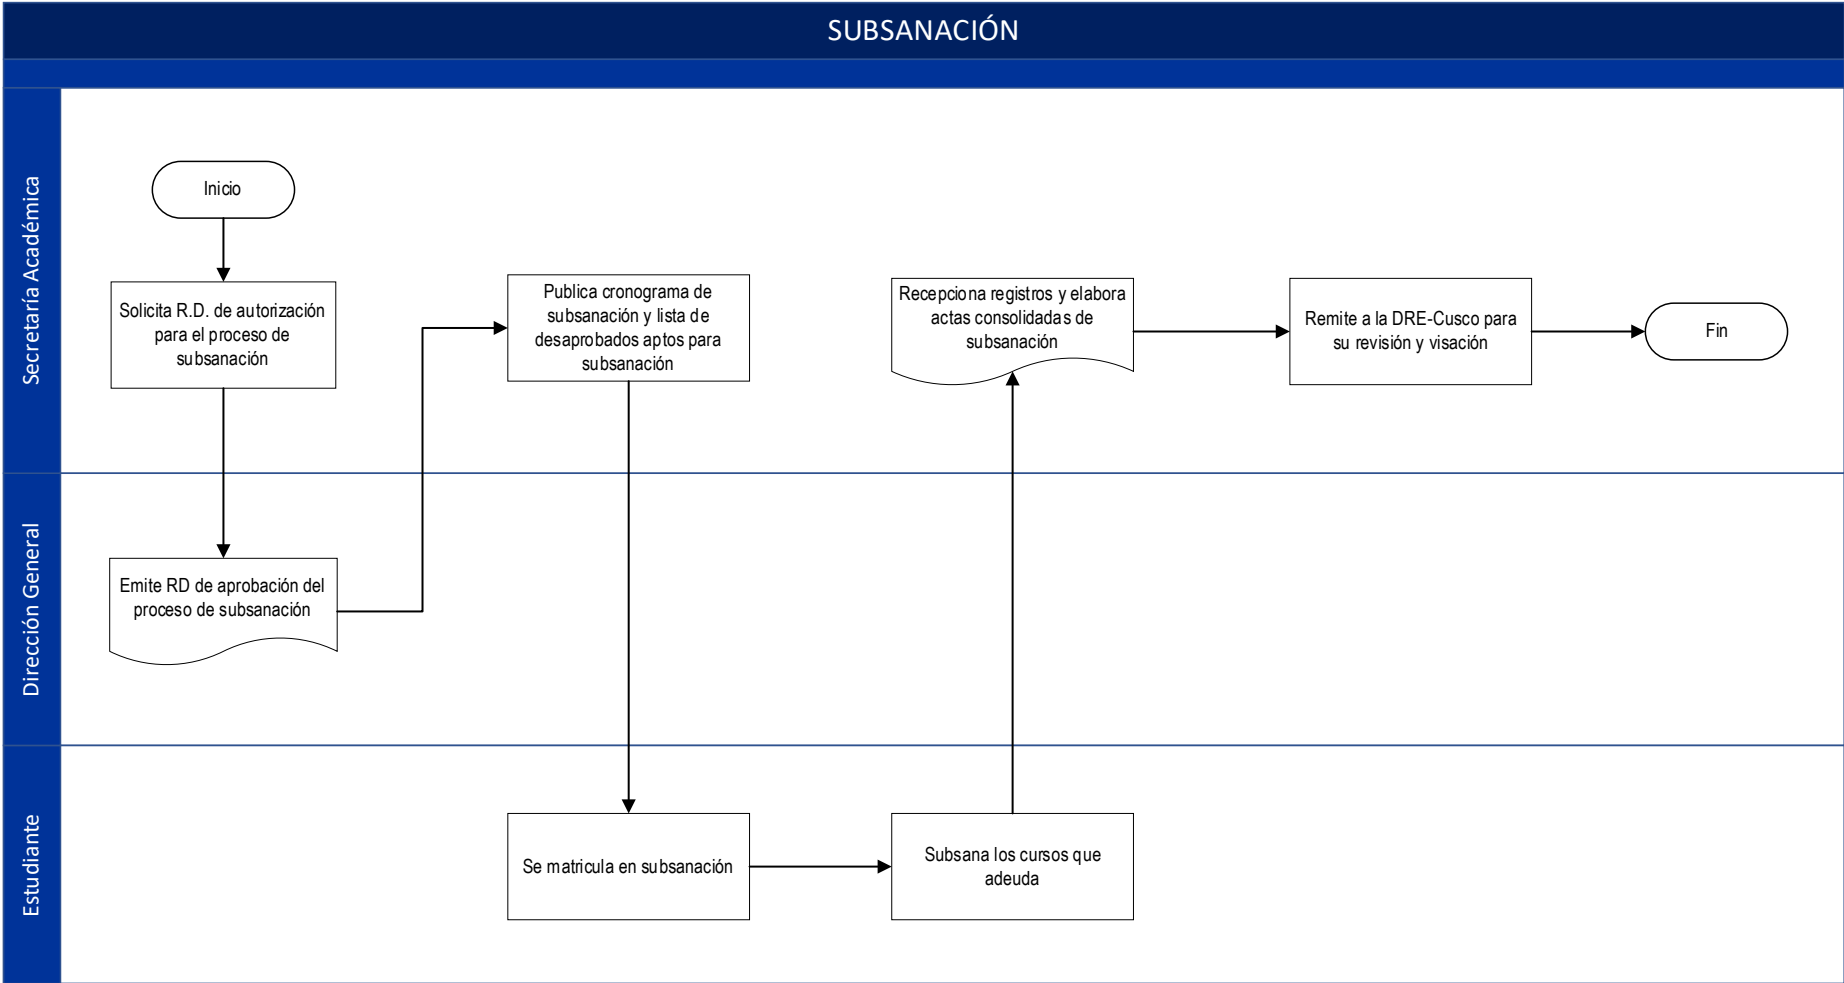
SUBSANACIÓN

Secretaría Académica

Inicio

Solicita R.D. de autorización para el proceso de subsanación

Publica cronograma de subsanación y lista de desaprobados aptos para subsanación

Recepciona registros y elabora actas consolidadas de subsanación

Remite a la DRE-Cusco para su revisión y visación

Fin

Dirección General

Emite RD de aprobación del proceso de subsanación

Estudiante

Se matricula en subsanación

Subsana los cursos que adeuda